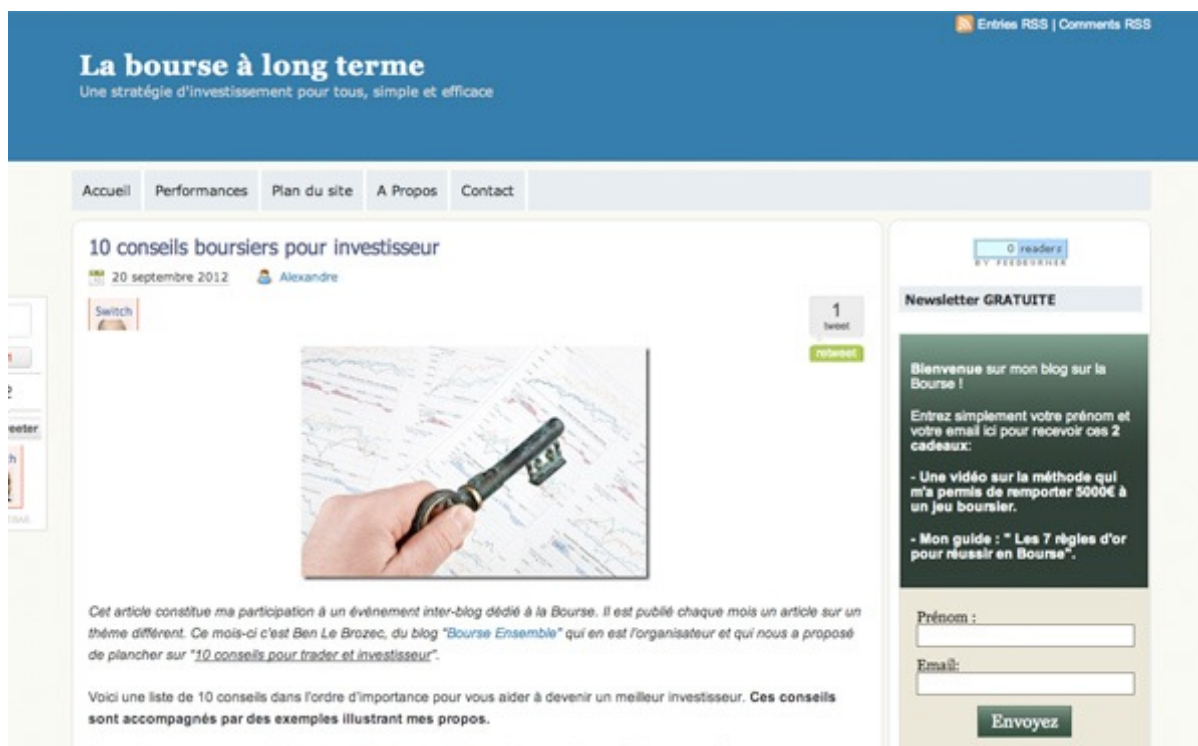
Entries RSS | Comments RSS

La bourse à long terme
Une stratégie d'investissement pour tous, simple et efficace

Accueil Performances Plan du site A Propos Contact

10 conseils boursiers pour investisseur

20 septembre 2012 Alexandre

Switch

1
tweet
retweet

Cet article constitue ma participation à un évènement inter-blog dédié à la Bourse. Il est publié chaque mois un article sur un thème différent. Ce mois-ci c'est Ben Le Brozec, du blog "Bourse Ensemble" qui en est l'organisateur et qui nous a proposé de plancher sur "10 conseils pour trader et investisseur".

Voici une liste de 10 conseils dans l'ordre d'importance pour vous aider à devenir un meilleur investisseur. Ces conseils sont accompagnés par des exemples illustrant mes propos.

0 readers
BY FEEDBURNER

Newsletter GRATUITE

Bienvenue sur mon blog sur la Bourse !

Entrez simplement votre prénom et votre email ici pour recevoir ces 2 cadeaux:

- Une vidéo sur la méthode qui m'a permis de remporter 5000€ à un jeu boursier.

- Mon guide : " Les 7 règles d'or pour réussir en Bourse".

Prénom :

Email:

Envoyez